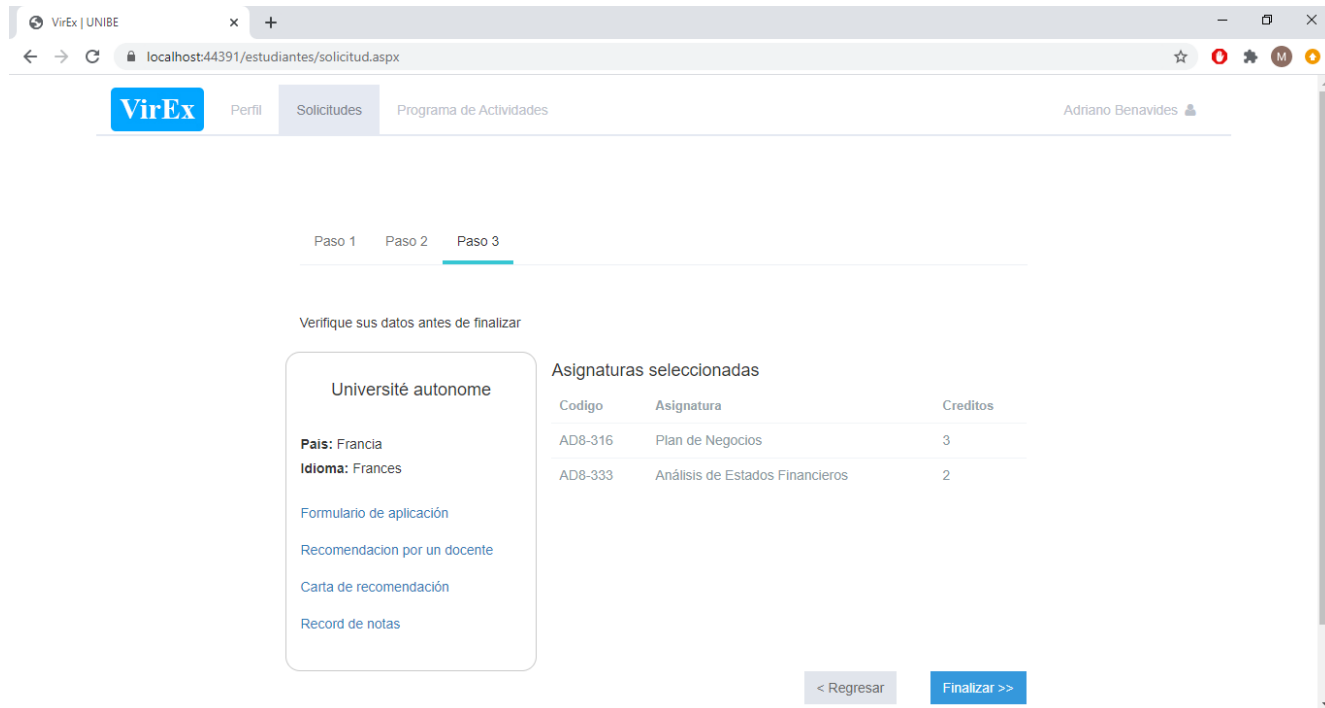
VirEx | UNIBE

localhost:44391/estudiantes/solicitud.aspx

VirEx Perfil Solicitudes Programa de Actividades Adriano Benavides

Paso 1 Paso 2 Paso 3

Verifique sus datos antes de finalizar

Université autonome

**País:** Francia
**Idioma:** Frances

Formulario de aplicación

Recomendacion por un docente

Carta de recomendación

Record de notas

Asignaturas seleccionadas

| Codigo | Asignatura | Creditos |
|---|---|---|
| AD8-316 | Plan de Negocios | 3 |
| AD8-333 | Análisis de Estados Financieros | 2 |

< Regresar Finalizar >>